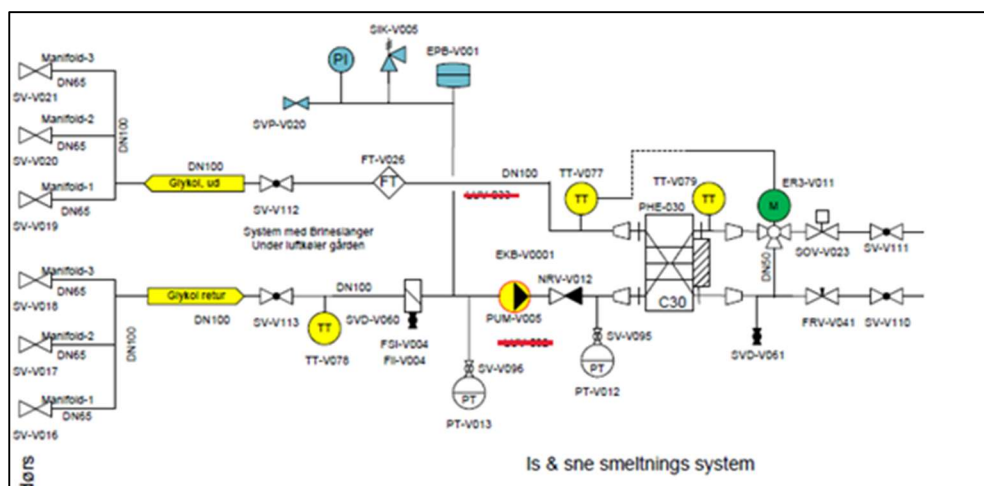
Manifold-3
DN65
SV-V021
Manifold-2
DN65
SV-V020
Manifold-1
DN65
SV-V019
DN100
PI
SIK-V005
EPB-V001
SVP-V020
DN100
Glykol, ud
SV-V112
FT-V026
FT
DN100
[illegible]
TT-V077
TT
TT-V079
TT
PHE-030
ER3-V011
M
System med Brineslanger
Under luftkøler gården
EKB-V0001
Manifold-3
DN65
SV-V018
Glykol retur
DN100
SV-V113
DN100
TT
TT-V078
SVD-V060
FSI-V004
FII-V004
PUM-V005
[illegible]
NRV-V012
SV-V096
PT
PT-V013
SV-V095
PT
PT-V012
C30
DN50
SOV-V023
SV-V111
FRV-V041
SV-V110
SVD-V061
Manifold-2
DN65
SV-V017
DN100
Manifold-1
DN65
SV-V016
Is & sne smeltnings system
lors